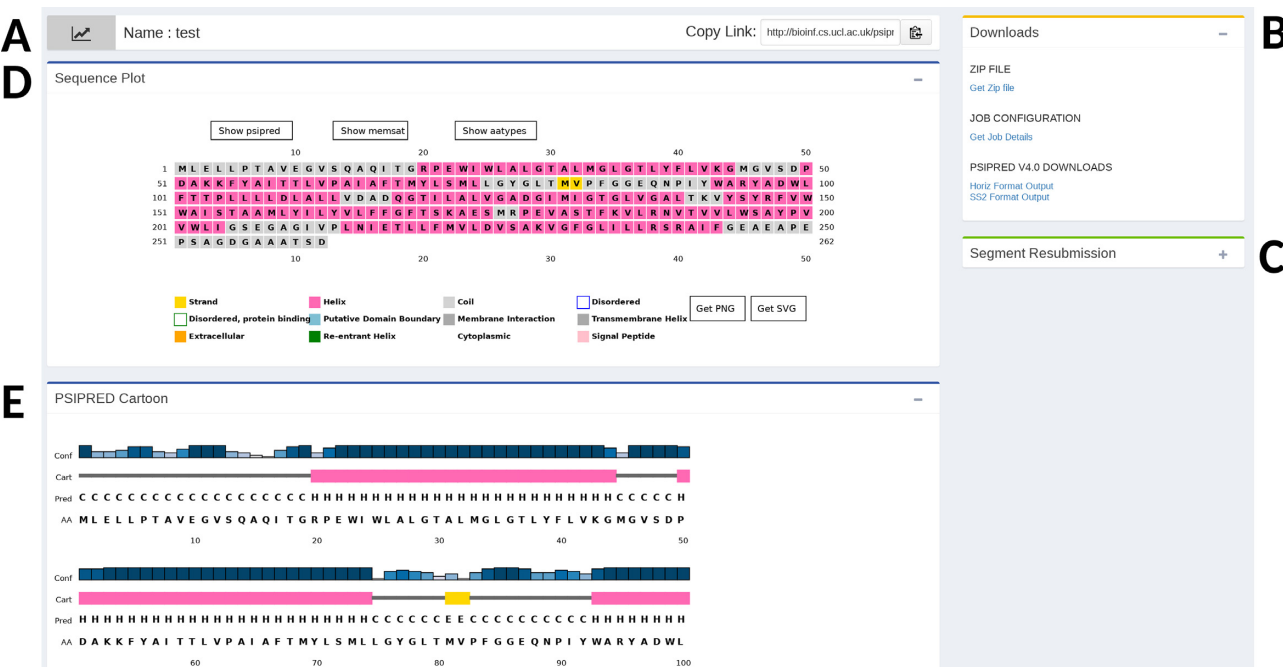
A
D
Name : test
Copy Link: http://bioinf.cs.ucl.ac.uk/psipr

Sequence Plot −

Show psipred Show memsat Show aatypes

10 20 30 40 50
1 MLELLPTAVEGVSQAQITGRPEWIWLALGTALMGLGTLYFLVKGMGVSDP 50
51 DAKKFYAITTLVPAIAFTMYLSMLLGYGLTMVPFGGEQNPIYWARYADWL 100
101 FTTPLLLLDLALLVDADQGTILALVGADGIMIGTGLVGALTKVYSYRFVW 150
151 WAISTAAMLYILYVLFFGFTSKAESMRPEVASTFKVLRNVTVVLWSAYPV 200
201 VWLIGSEGAGIVPLNIETLLFMVLDVSAKVGFGLILLRSRAIFGEAEAPE 250
251 PSAGDGAAATSD 262
10 20 30 40 50

Strand Helix Coil Disordered
Disordered, protein binding Putative Domain Boundary Membrane Interaction Transmembrane Helix
Extracellular Re-entrant Helix Cytoplasmic Signal Peptide
Get PNG Get SVG

E
PSIPRED Cartoon −

Conf
Cart
Pred CCCCCCCCCCCCCCCCCCHHHHHHHHHHHHHHHHHHHHHHHHHCCCCCH
AA MLELLPTAVEGVSQAQITGRPEWIWLALGTALMGLGTLYFLVKGMGVSDP
10 20 30 40 50

Conf
Cart
Pred HHHHHHHHHHHHHHHHHHHHHHHHCCCCCCEECCCCCCCCCCHHHHHHHH
AA DAKKFYAITTLVPAIAFTMYLSMLLGYGLTMVPFGGEQNPIYWARYADWL
60 70 80 90 100

Downloads −
ZIP FILE
Get Zip file
JOB CONFIGURATION
Get Job Details
PSIPRED V4.0 DOWNLOADS
Horiz Format Output
SS2 Format Output
B

Segment Resubmission +
C